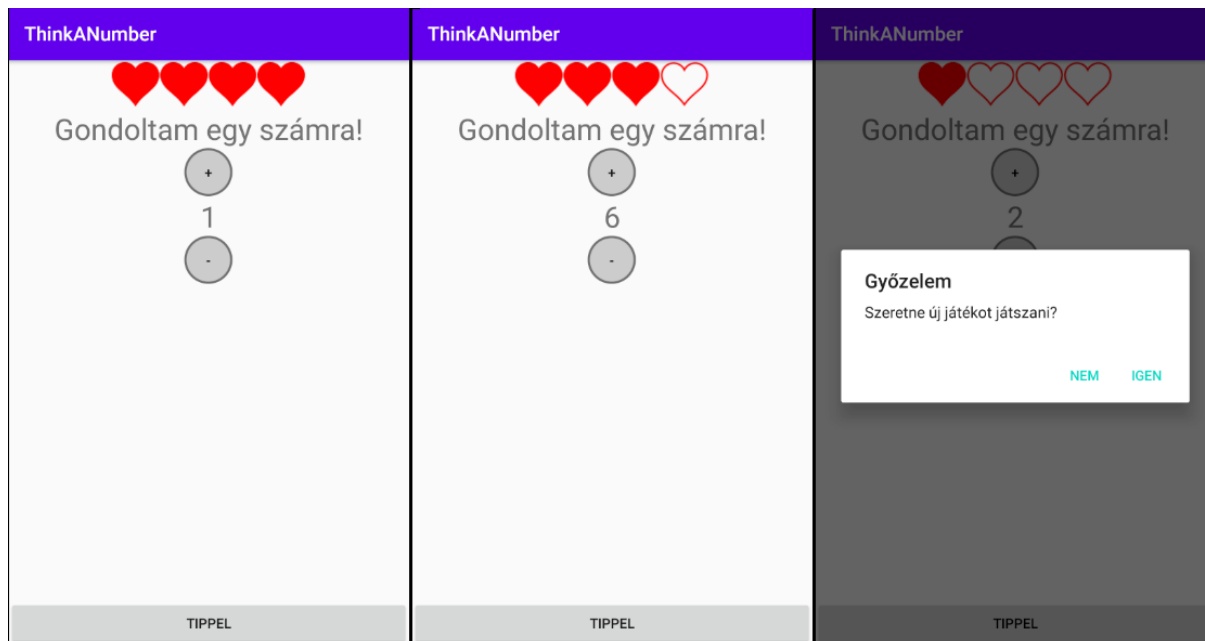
ThinkANumber

Gondoltam egy számra!

+

1

-

TIPPEL

ThinkANumber

Gondoltam egy számra!

+

6

-

TIPPEL

ThinkANumber

Gondoltam egy számra!

+

2

Győzelem

Szeretne új játékot játszani?

NEM IGEN

TIPPEL